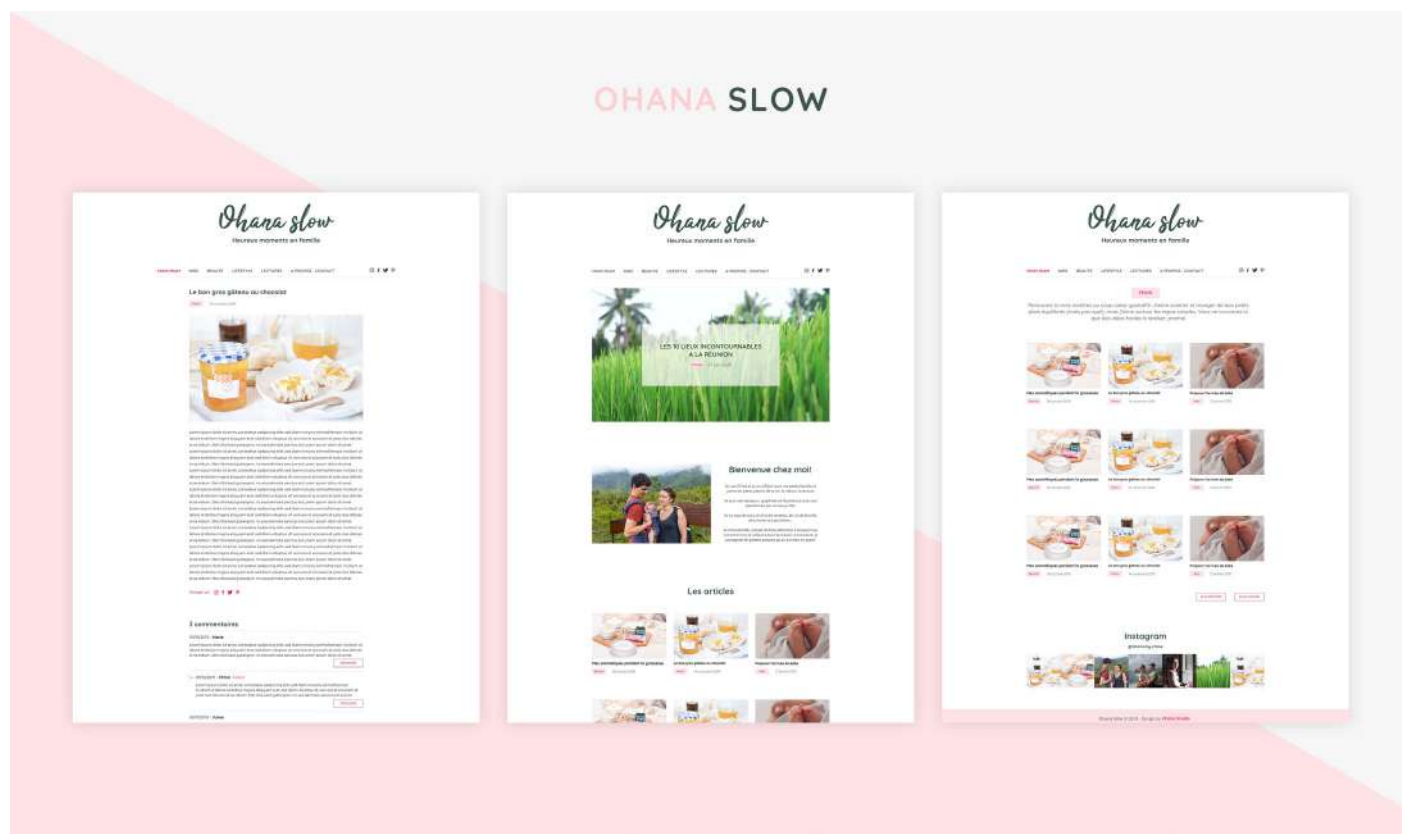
OHANA SLOW

Ohana slow
Heureux moments en famille

Le bon gros gâteau au chocolat

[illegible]

3 commentaires

Ohana slow
Heureux moments en famille

LES 10 LIEUX INCONTOURNABLES À LA RÉUNION

Bienvenue chez moi!

Les articles

Ohana slow
Heureux moments en famille

Instagram